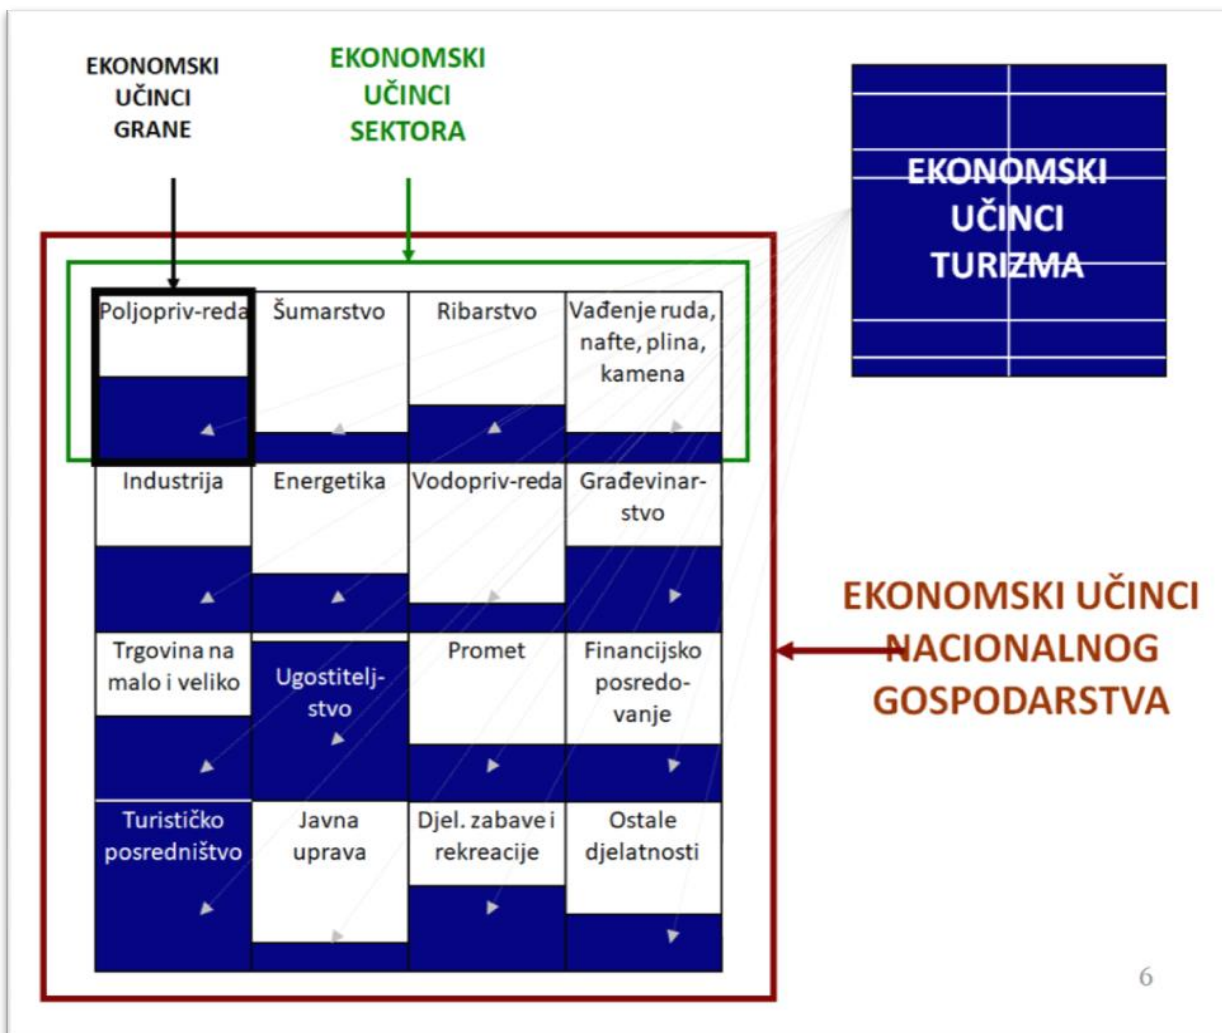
EKONOMSKI UČINCI GRANE

EKONOMSKI UČINCI SEKTORA

EKONOMSKI UČINCI TURIZMA

| | | | |
|---|---|---|---|
| Poljopriv-reda | Šumarstvo | Ribarstvo | Vađenje ruda, nafte, plina, kamena |
| Industrija | Energetika | Vodopriv-reda | Građevinarstvo |
| Trgovina na malo i veliko | Ugostiteljstvo | Promet | Financijsko posredovanje |
| Turističko posredništvo | Javna uprava | Djel. zabave i rekreacije | Ostale djelatnosti |

EKONOMSKI UČINCI NACIONALNOG GOSPODARSTVA

6